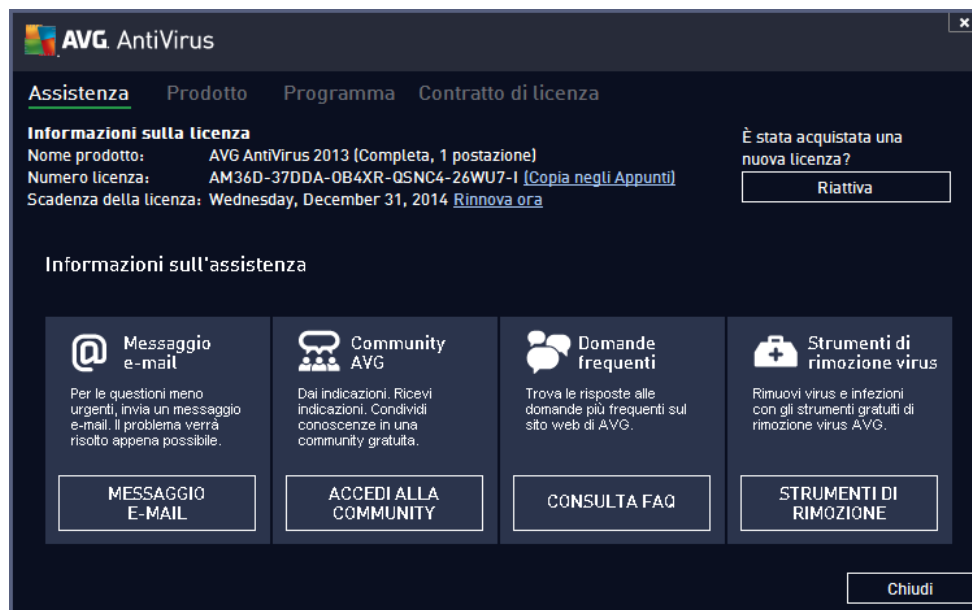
AVG. AntiVirus

Assistenza Prodotto Programma Contratto di licenza

Informazioni sulla licenza
Nome prodotto: AVG AntiVirus 2013 (Completa, 1 postazione)
Numero licenza: AM36D-37DDA-OB4XR-QSNC4-26WU7-I (Copia negli Appunti)
Scadenza della licenza: Wednesday, December 31, 2014 Rinnova ora

È stata acquistata una nuova licenza?
Riattiva

Informazioni sull'assistenza

Messaggio e-mail
Per le questioni meno urgenti, invia un messaggio e-mail. Il problema verrà risolto appena possibile.
MESSAGGIO E-MAIL

Community AVG
Dai indicazioni. Ricevi indicazioni. Condividi conoscenze in una community gratuita.
ACCEDI ALLA COMMUNITY

Domande frequenti
Trova le risposte alle domande più frequenti sul sito web di AVG.
CONSULTA FAQ

Strumenti di rimozione virus
Rimuovi virus e infezioni con gli strumenti gratuiti di rimozione virus AVG.
STRUMENTI DI RIMOZIONE

Chiudi